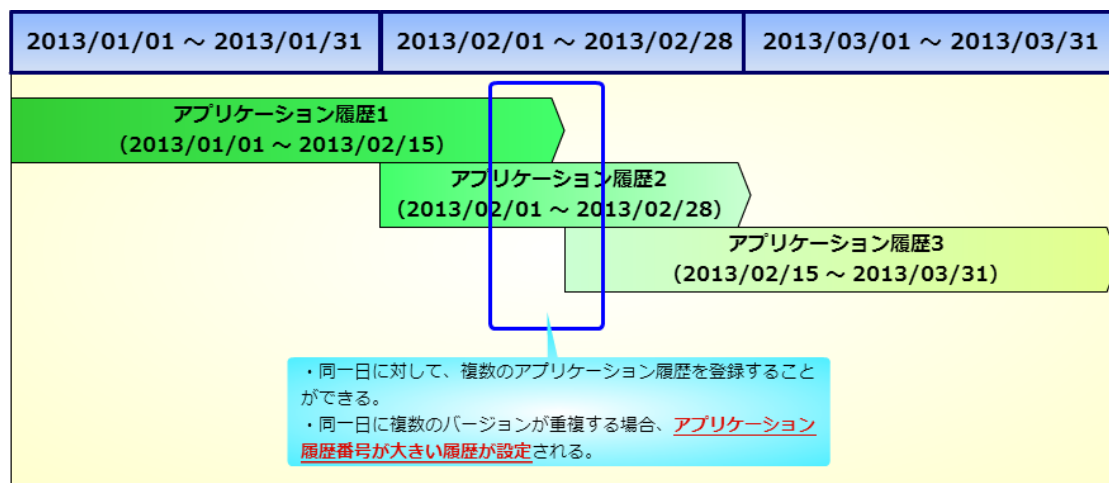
| 2013/01/01 ～ 2013/01/31 | 2013/02/01 ～ 2013/02/28 | 2013/03/01 ～ 2013/03/31 |
|---|---|---|

アプリケーション履歴1
(2013/01/01 ～ 2013/02/15)

アプリケーション履歴2
(2013/02/01 ～ 2013/02/28)

アプリケーション履歴3
(2013/02/15 ～ 2013/03/31)

・同一日に対して、複数のアプリケーション履歴を登録することができる。
・同一日に複数のバージョンが重複する場合、アプリケーション履歴番号が大きい履歴が設定される。